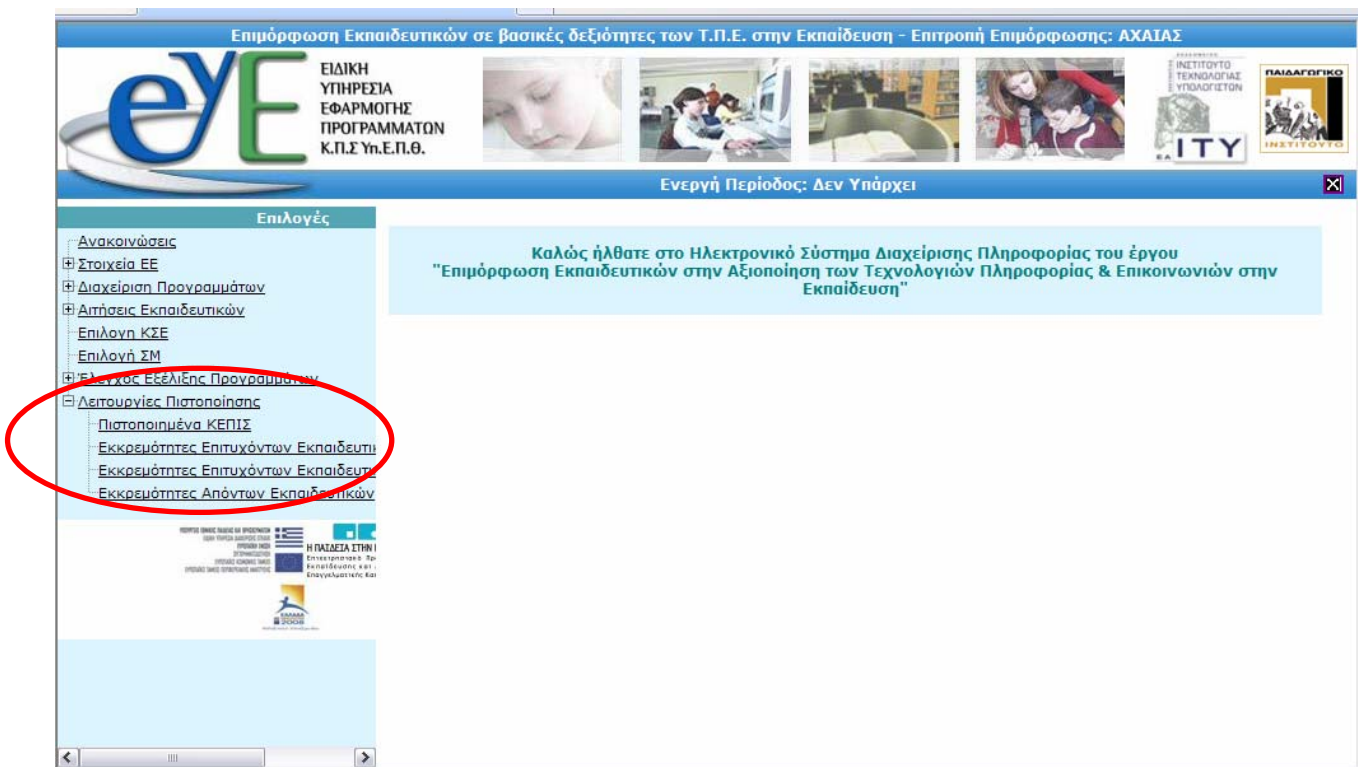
Επιμόρφωση Εκπαιδευτικών σε βασικές δεξιότητες των Τ.Π.Ε. στην Εκπαίδευση - Επιτροπή Επιμόρφωσης: ΑΧΑΙΑΣ

eYE ΕΙΔΙΚΗ ΥΠΗΡΕΣΙΑ ΕΦΑΡΜΟΓΗΣ ΠΡΟΓΡΑΜΜΑΤΩΝ Κ.Π.Σ Υπ.Ε.Π.Θ.

ΙΝΣΤΙΤΟΥΤΟ ΤΕΧΝΟΛΟΓΙΑΣ ΥΠΟΛΟΓΙΣΤΩΝ ΙΤΥ

ΠΑΙΔΑΓΩΓΙΚΟ ΙΝΣΤΙΤΟΥΤΟ

Ενεργή Περίοδος: Δεν Υπάρχει

Επιλογές

Ανακοινώσεις
Στοιχεία ΕΕ
Διαχείριση Προγραμμάτων
Αιτήσεις Εκπαιδευτικών
Επιλογη ΚΣΕ
Επιλογή ΣΜ
Έλεγχος Εξέλιξης Προγραμμάτων
Λειτουργίες Πιστοποίησης
Πιστοποιημένα ΚΕΠΙΣ
Εκκρεμότητες Επιτυχόντων Εκπαιδευτι
Εκκρεμότητες Επιτυχόντων Εκπαιδευτι
Εκκρεμότητες Απόντων Εκπαιδευτικών

Η ΠΑΙΔΕΙΑ ΣΤΗΝ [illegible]

Καλώς ήλθατε στο Ηλεκτρονικό Σύστημα Διαχείρισης Πληροφορίας του έργου "Επιμόρφωση Εκπαιδευτικών στην Αξιοποίηση των Τεχνολογιών Πληροφορίας & Επικοινωνιών στην Εκπαίδευση"